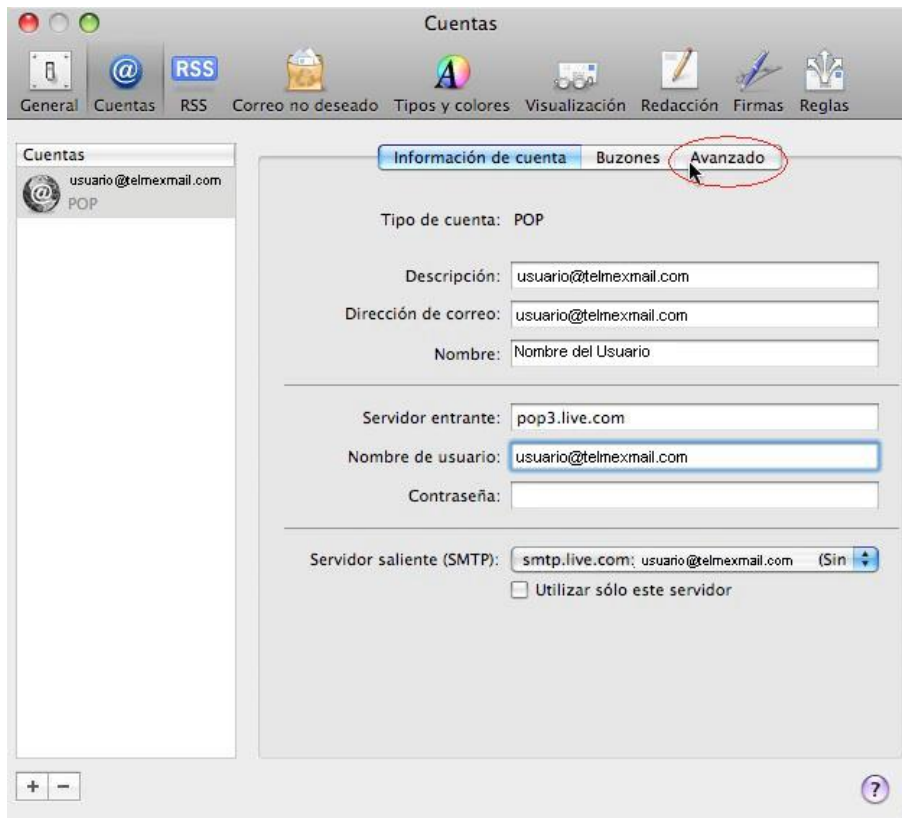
Cuentas

General Cuentas RSS Correo no deseado Tipos y colores Visualización Redacción Firmas Reglas

Cuentas

usuario@telmexmail.com
POP

Información de cuenta Buzones Avanzado

Tipo de cuenta: POP

Descripción: usuario@telmexmail.com

Dirección de correo: usuario@telmexmail.com

Nombre: Nombre del Usuario

Servidor entrante: pop3.live.com

Nombre de usuario: usuario@telmexmail.com

Contraseña:

Servidor saliente (SMTP): smtp.live.com: usuario@telmexmail.com (Sin

Utilizar sólo este servidor

+ −

?